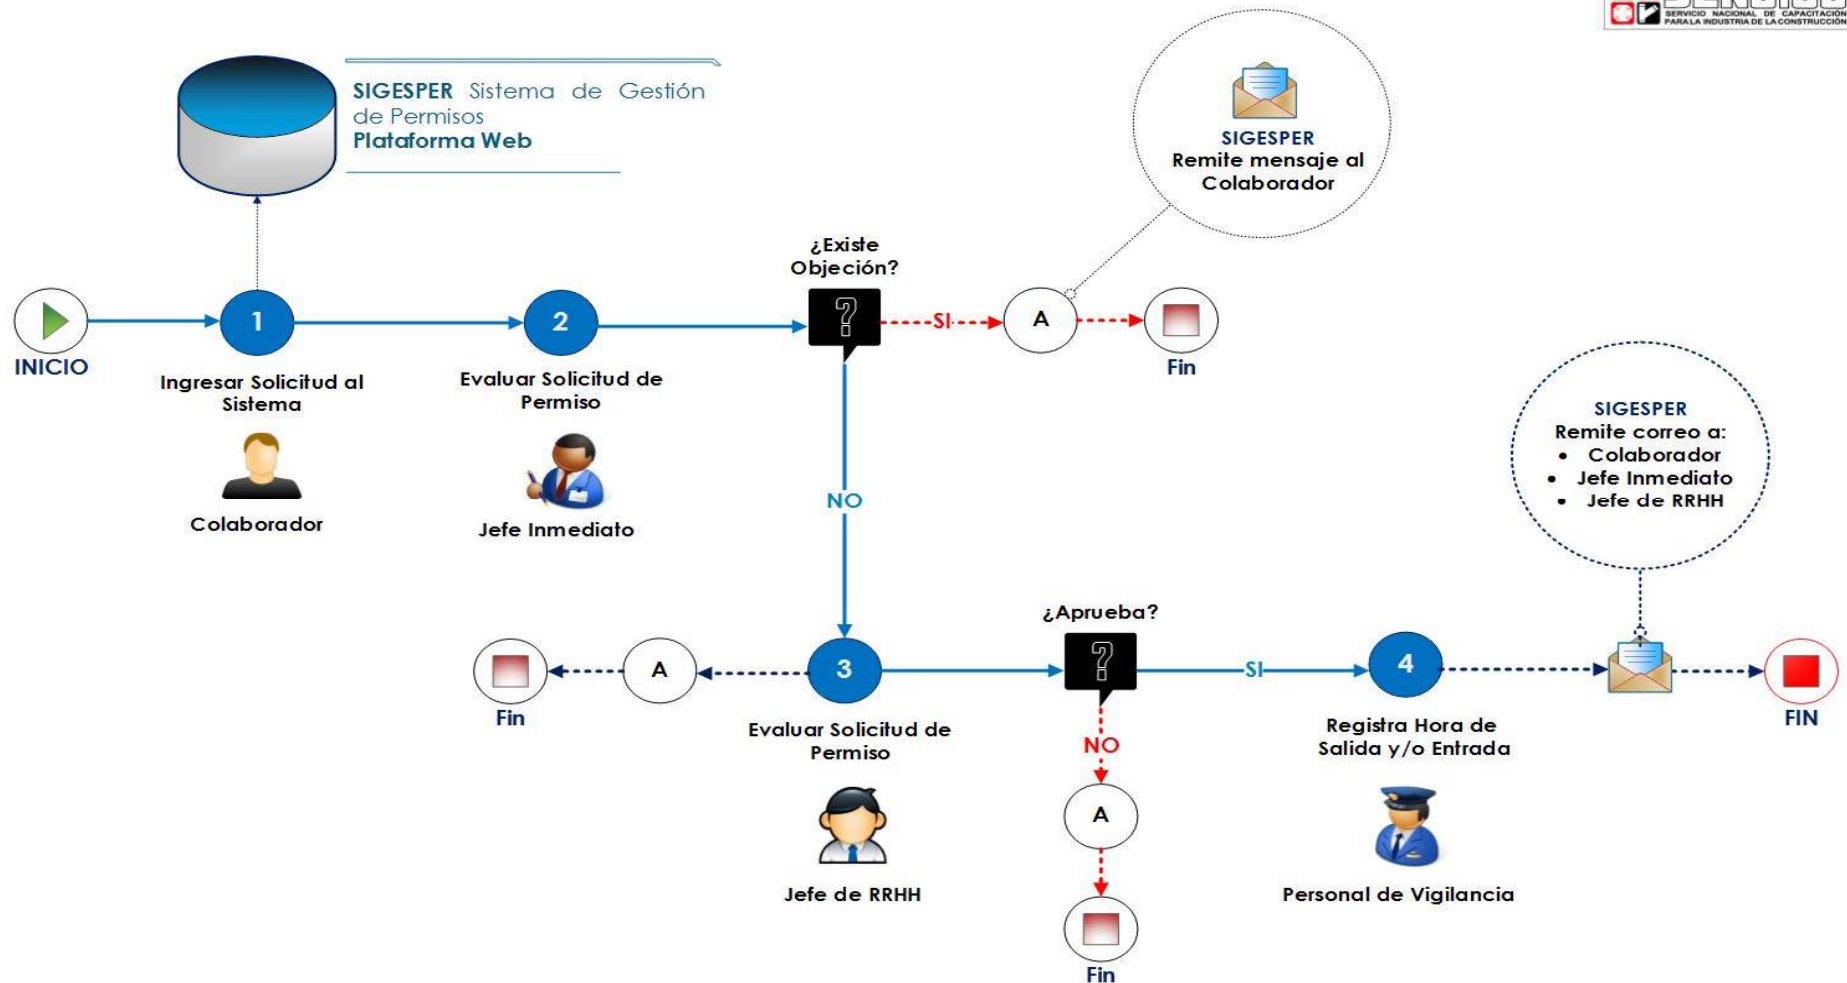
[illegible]
SERVICIO NACIONAL DE CAPACITACIÓN PARA LA INDUSTRIA DE LA CONSTRUCCIÓN

SIGESPER Sistema de Gestión de Permisos
Plataforma Web

SIGESPER
Remite mensaje al Colaborador

¿Existe Objeción?

INICIO

1
Ingresar Solicitud al Sistema
Colaborador

2
Evaluar Solicitud de Permiso
Jefe Inmediato

SI

A

Fin

NO

SIGESPER
Remite correo a:
• Colaborador
• Jefe Inmediato
• Jefe de RRHH

¿Aprueba?

Fin

A

3
Evaluar Solicitud de Permiso
Jefe de RRHH

SI

4
Registra Hora de Salida y/o Entrada
Personal de Vigilancia

FIN

NO

A

Fin